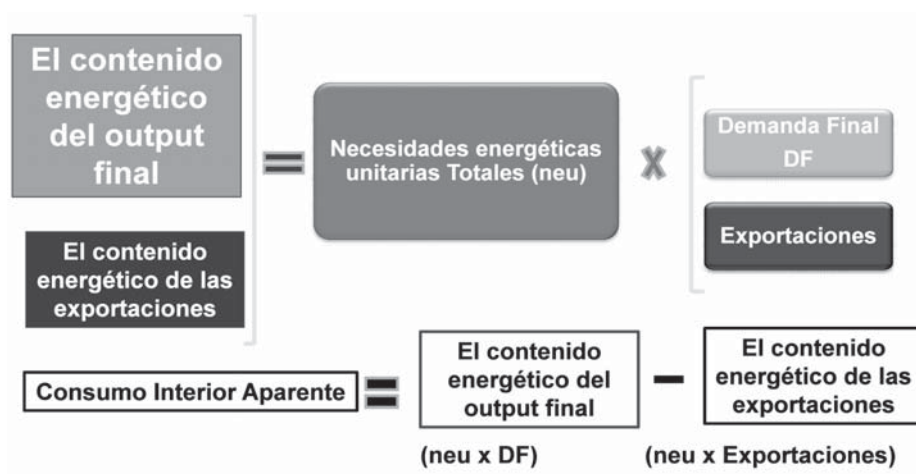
El contenido energético del output final

El contenido energético de las exportaciones

=

Necesidades energéticas unitarias Totales (neu)

X

Demanda Final DF

Exportaciones

Consumo Interior Aparente

=

El contenido energético del output final

(neu x DF)

−

El contenido energético de las exportaciones

(neu x Exportaciones)